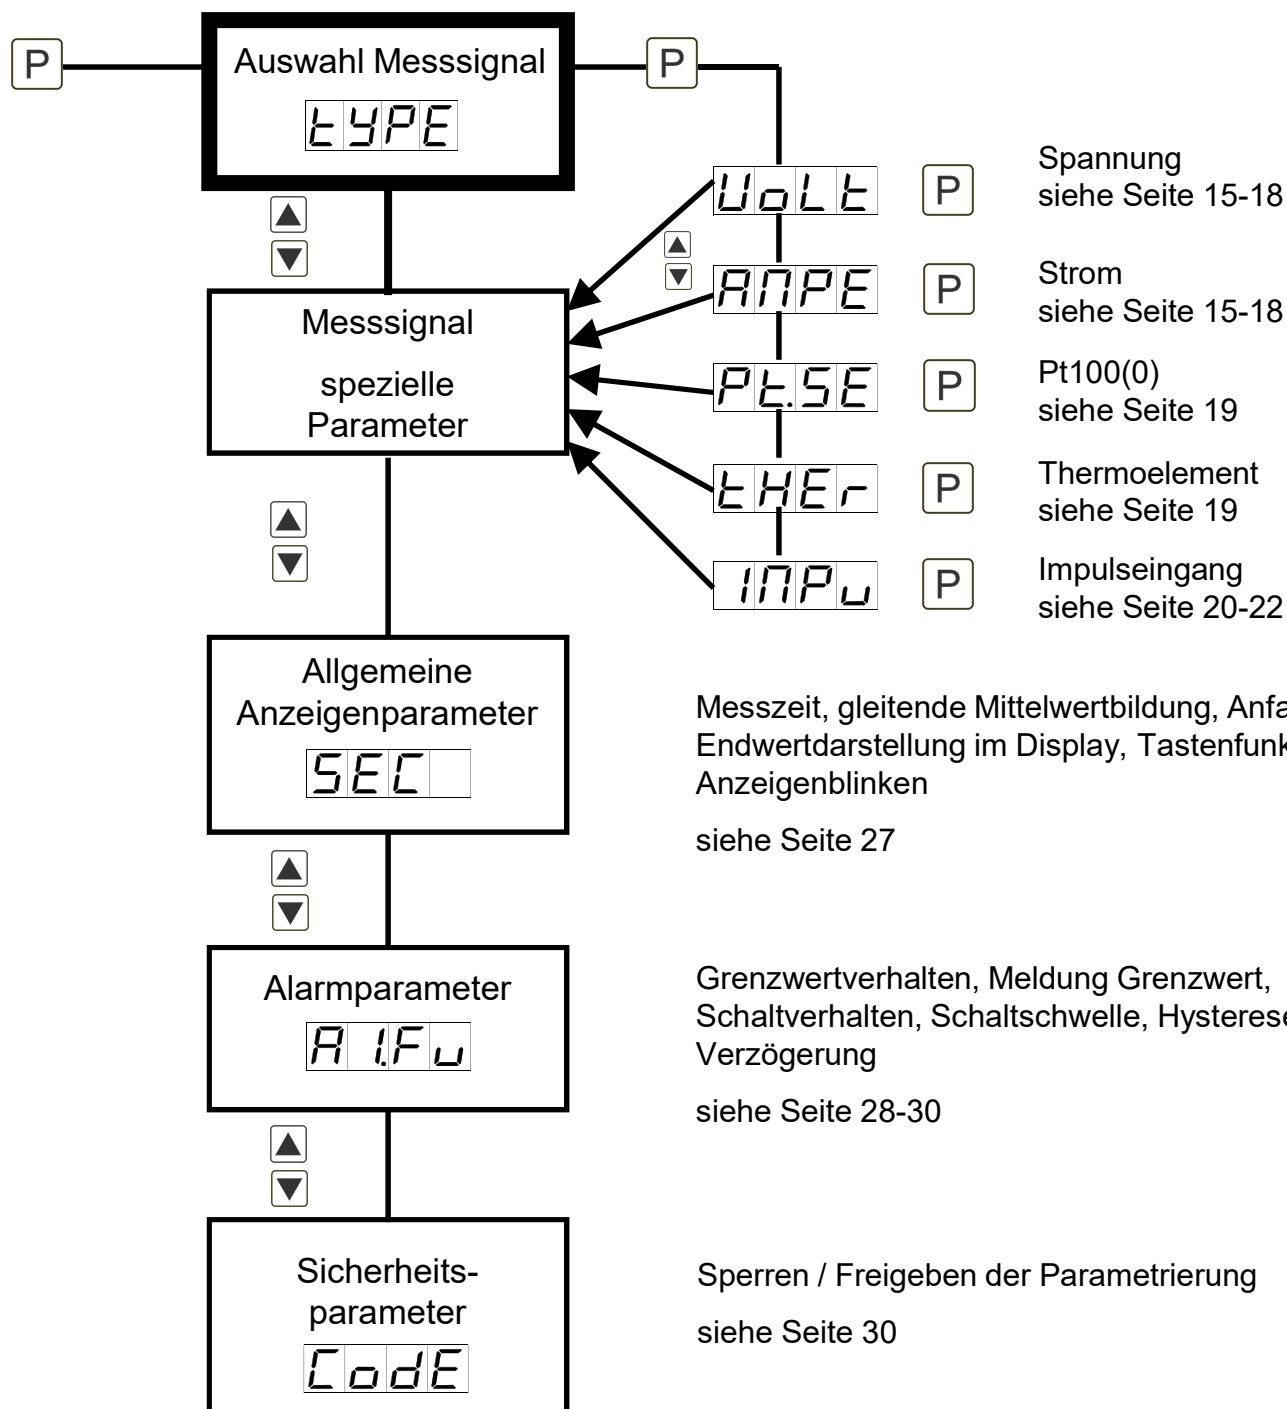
P

Auswahl Messsignal

tYPE

P

UoLt

P

Spannung
siehe Seite 15-18

AMPE

P

Strom
siehe Seite 15-18

Messsignal

spezielle Parameter

Pt.SE

P

Pt100(0)
siehe Seite 19

tHEr

P

Thermoelement
siehe Seite 19

INPu

P

Impulseingang
siehe Seite 20-22

Allgemeine Anzeigenparameter

SEC

Messzeit, gleitende Mittelwertbildung, Anfa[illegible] Endwertdarstellung im Display, Tastenfunk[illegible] Anzeigenblinken

siehe Seite 27

Alarmparameter

A1.Fu

Grenzwertverhalten, Meldung Grenzwert, Schaltverhalten, Schaltschwelle, Hysterese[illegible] Verzögerung

siehe Seite 28-30

Sicherheitsparameter

CodE

Sperren / Freigeben der Parametrierung

siehe Seite 30